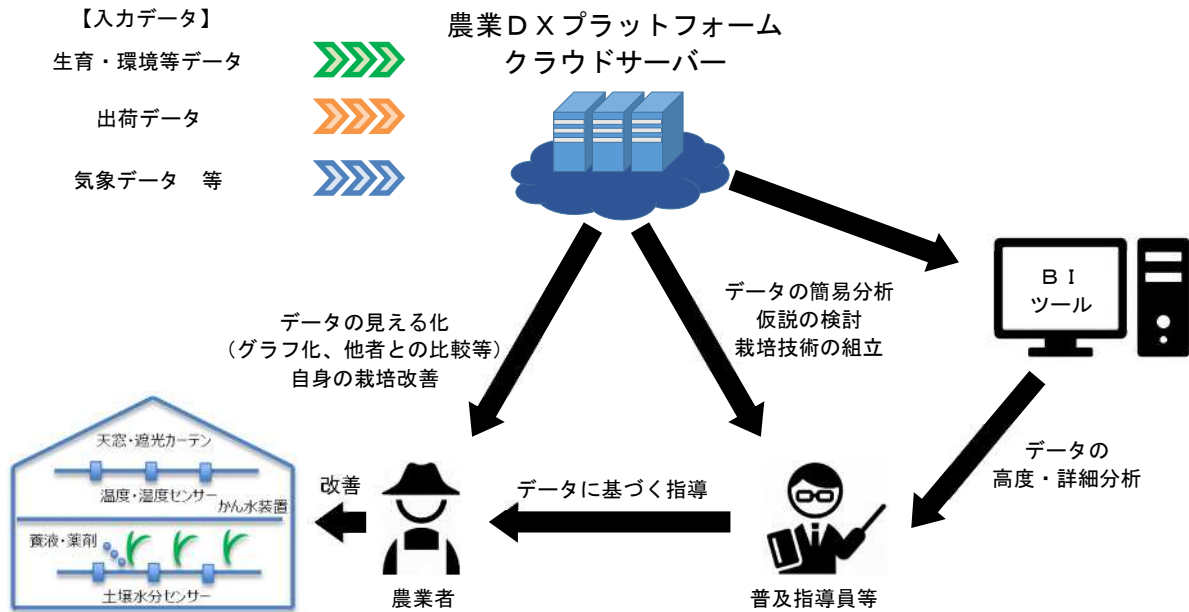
【入力データ】

生育・環境等データ

出荷データ

気象データ　等

農業ＤＸプラットフォーム
クラウドサーバー

ＢＩ
ツール

データの見える化
（グラフ化、他者との比較等）
自身の栽培改善

データの簡易分析
仮説の検討
栽培技術の組立

データの
高度・詳細分析

天窓・遮光カーテン

温度・湿度センサー

かん水装置

養液・薬剤

土壌水分センサー

改善

データに基づく指導

農業者

普及指導員等